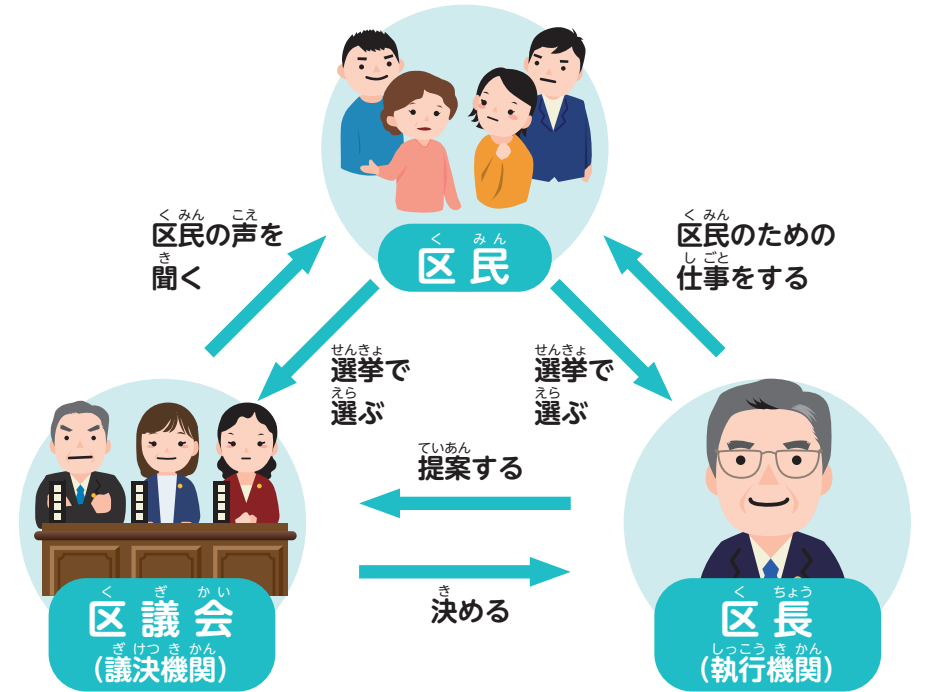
区民（くみん）

区民（くみん）の声（こえ）を聞（き）く

区民（くみん）のための仕事（しごと）をする

選挙（せんきょ）で選（えら）ぶ

選挙（せんきょ）で選（えら）ぶ

提案（ていあん）する

決（き）める

区議会（くぎかい）
（議決機関（ぎけつきかん））

区長（くちょう）
（執行機関（しっこうきかん））